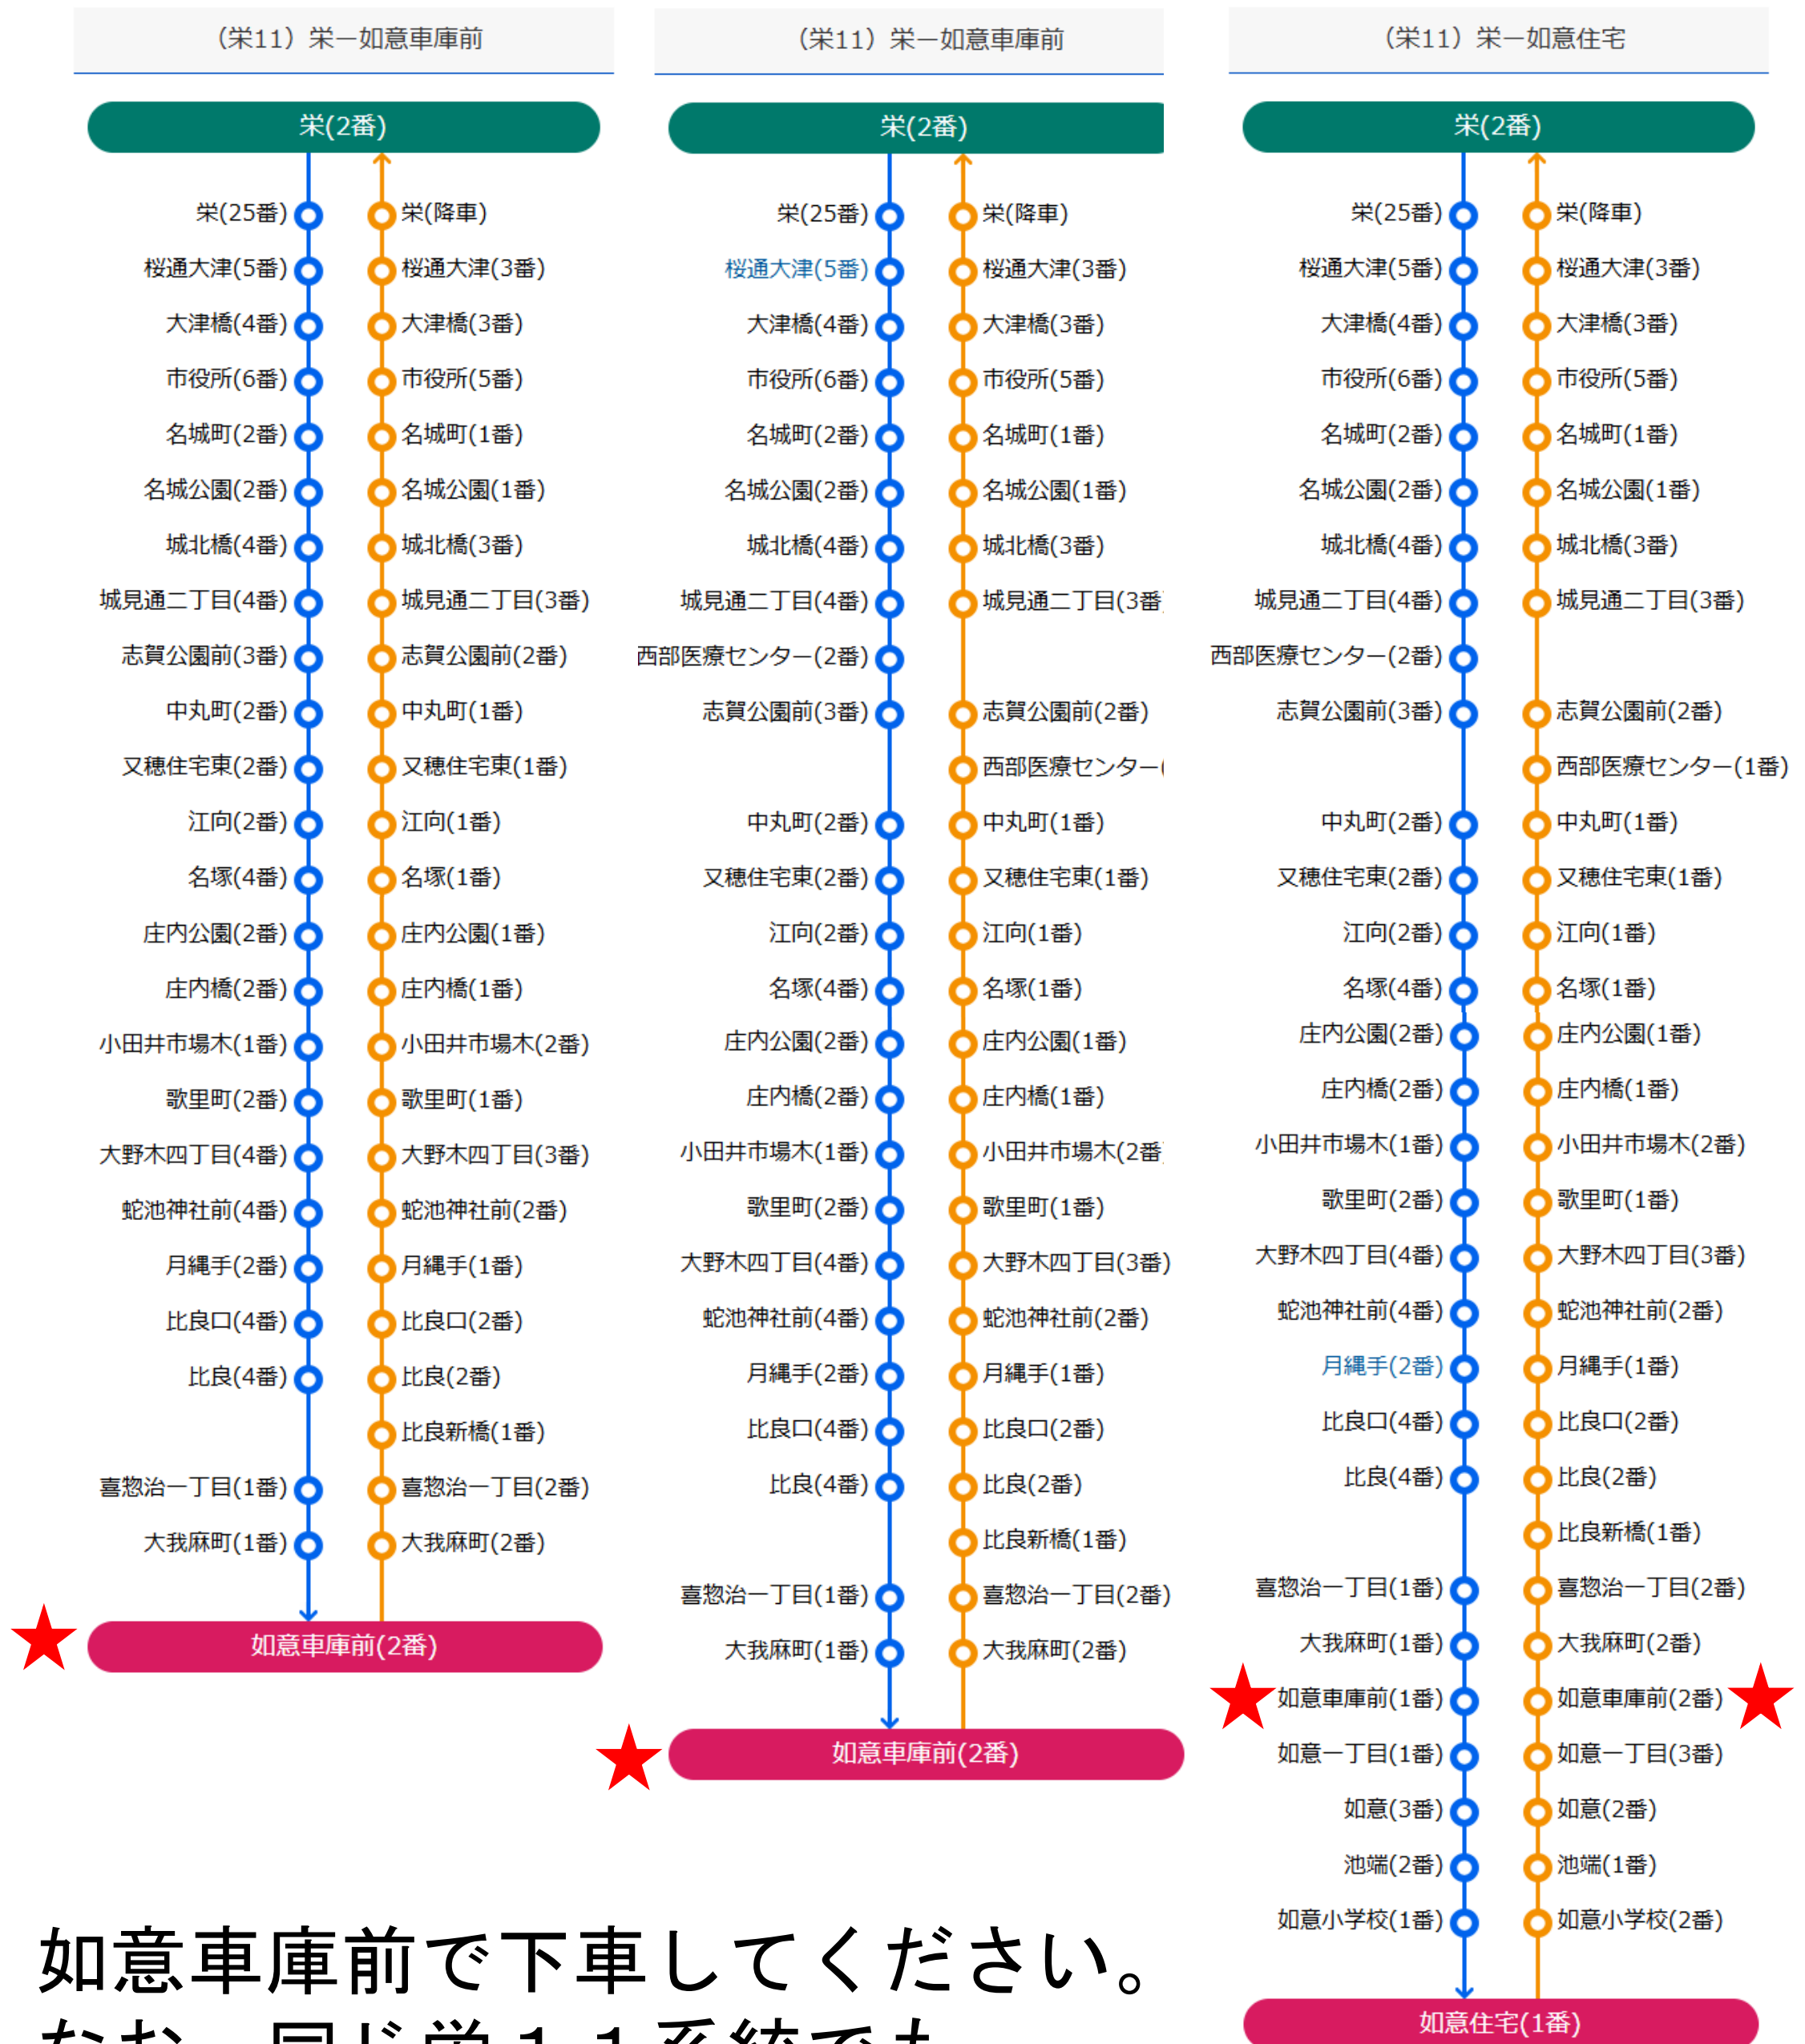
（栄11）栄―如意車庫前

栄(2番)

栄(25番)
桜通大津(5番)
大津橋(4番)
市役所(6番)
名城町(2番)
名城公園(2番)
城北橋(4番)
城見通二丁目(4番)
志賀公園前(3番)
中丸町(2番)
又穂住宅東(2番)
江向(2番)
名塚(4番)
庄内公園(2番)
庄内橋(2番)
小田井市場木(1番)
歌里町(2番)
大野木四丁目(4番)
蛇池神社前(4番)
月縄手(2番)
比良口(4番)
比良(4番)
喜惣治一丁目(1番)
大我麻町(1番)

栄(降車)
桜通大津(3番)
大津橋(3番)
市役所(5番)
名城町(1番)
名城公園(1番)
城北橋(3番)
城見通二丁目(3番)
志賀公園前(2番)
中丸町(1番)
又穂住宅東(1番)
江向(1番)
名塚(1番)
庄内公園(1番)
庄内橋(1番)
小田井市場木(2番)
歌里町(1番)
大野木四丁目(3番)
蛇池神社前(2番)
月縄手(1番)
比良口(2番)
比良(2番)
比良新橋(1番)
喜惣治一丁目(2番)
大我麻町(2番)

如意車庫前(2番)

（栄11）栄―如意車庫前

栄(2番)

栄(25番)
桜通大津(5番)
大津橋(4番)
市役所(6番)
名城町(2番)
名城公園(2番)
城北橋(4番)
城見通二丁目(4番)
西部医療センター(2番)
志賀公園前(3番)
中丸町(2番)
又穂住宅東(2番)
江向(2番)
名塚(4番)
庄内公園(2番)
庄内橋(2番)
小田井市場木(1番)
歌里町(2番)
大野木四丁目(4番)
蛇池神社前(4番)
月縄手(2番)
比良口(4番)
比良(4番)
喜惣治一丁目(1番)
大我麻町(1番)

栄(降車)
桜通大津(3番)
大津橋(3番)
市役所(5番)
名城町(1番)
名城公園(1番)
城北橋(3番)
城見通二丁目(3番
志賀公園前(2番)
西部医療センター(
中丸町(1番)
又穂住宅東(1番)
江向(1番)
名塚(1番)
庄内公園(1番)
庄内橋(1番)
小田井市場木(2番
歌里町(1番)
大野木四丁目(3番)
蛇池神社前(2番)
月縄手(1番)
比良口(2番)
比良(2番)
比良新橋(1番)
喜惣治一丁目(2番)
大我麻町(2番)

如意車庫前(2番)

（栄11）栄―如意住宅

栄(2番)

栄(25番)
桜通大津(5番)
大津橋(4番)
市役所(6番)
名城町(2番)
名城公園(2番)
城北橋(4番)
城見通二丁目(4番)
西部医療センター(2番)
志賀公園前(3番)
中丸町(2番)
又穂住宅東(2番)
江向(2番)
名塚(4番)
庄内公園(2番)
庄内橋(2番)
小田井市場木(1番)
歌里町(2番)
大野木四丁目(4番)
蛇池神社前(4番)
月縄手(2番)
比良口(4番)
比良(4番)
喜惣治一丁目(1番)
大我麻町(1番)
如意車庫前(1番)
如意一丁目(1番)
如意(3番)
池端(2番)
如意小学校(1番)

栄(降車)
桜通大津(3番)
大津橋(3番)
市役所(5番)
名城町(1番)
名城公園(1番)
城北橋(3番)
城見通二丁目(3番)
志賀公園前(2番)
西部医療センター(1番)
中丸町(1番)
又穂住宅東(1番)
江向(1番)
名塚(1番)
庄内公園(1番)
庄内橋(1番)
小田井市場木(2番)
歌里町(1番)
大野木四丁目(3番)
蛇池神社前(2番)
月縄手(1番)
比良口(2番)
比良(2番)
比良新橋(1番)
喜惣治一丁目(2番)
大我麻町(2番)
如意車庫前(2番)
如意一丁目(3番)
如意(2番)
池端(1番)
如意小学校(2番)

如意住宅(1番)

如意車庫前で下車してください。
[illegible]